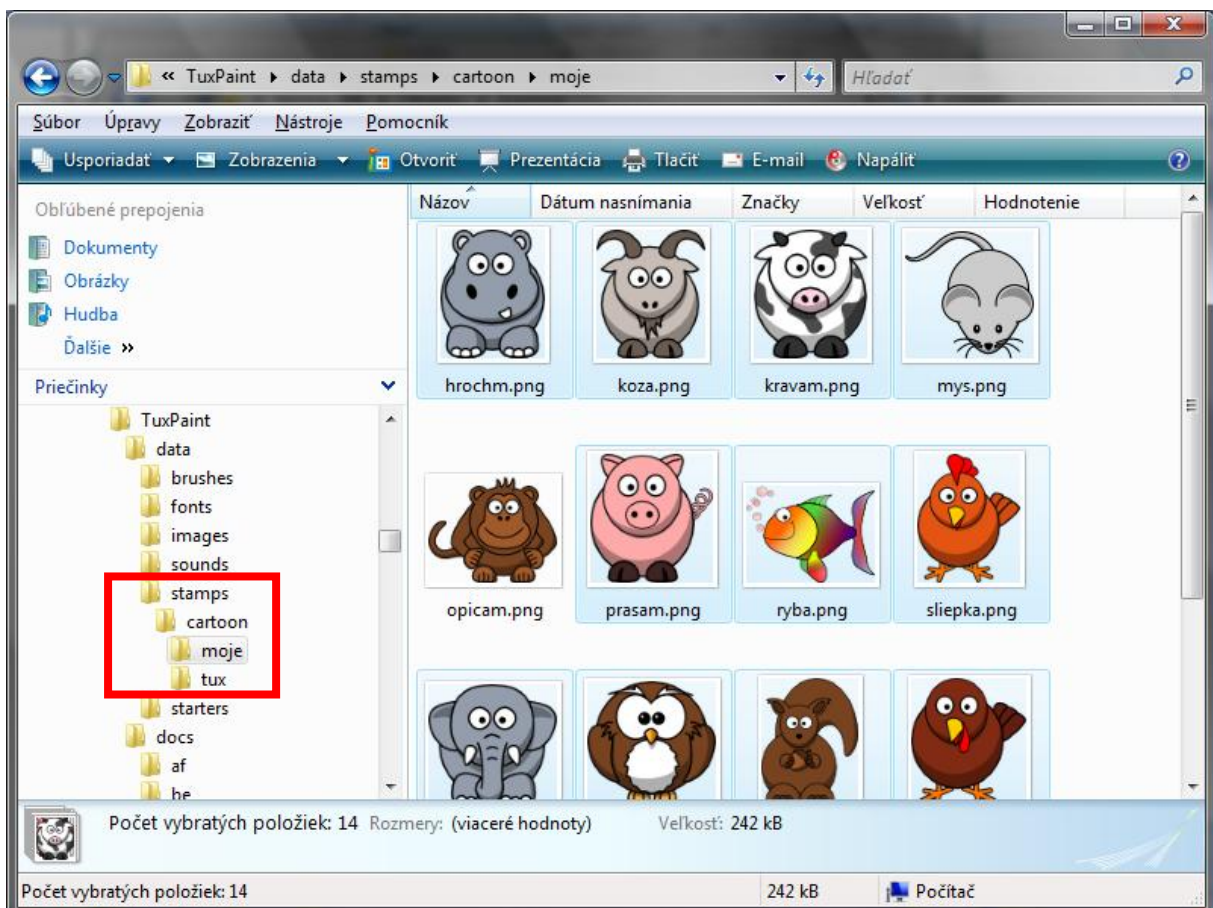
« TuxPaint ▸ data ▸ stamps ▸ cartoon ▸ moje

Hľadať

Súbor Úpravy Zobraziť Nástroje Pomocník

Usporiadať ▾ Zobrazenia ▾ Otvoriť Prezentácia Tlačiť E-mail Napáliť

Obľúbené prepojenia

Dokumenty
Obrázky
Hudba
Ďalšie »

Priečinky

TuxPaint
data
brushes
fonts
images
sounds
stamps
cartoon
moje
tux
starters
docs
af
be

| Názov | Dátum nasnímania | Značky | Veľkosť | Hodnotenie |
|---|---|---|---|---|

hrochm.png
koza.png
kravam.png
mys.png
opicam.png
prasam.png
ryba.png
sliepka.png

Počet vybratých položiek: 14 Rozmery: (viaceré hodnoty) Veľkosť: 242 kB

Počet vybratých položiek: 14
242 kB
Počítač